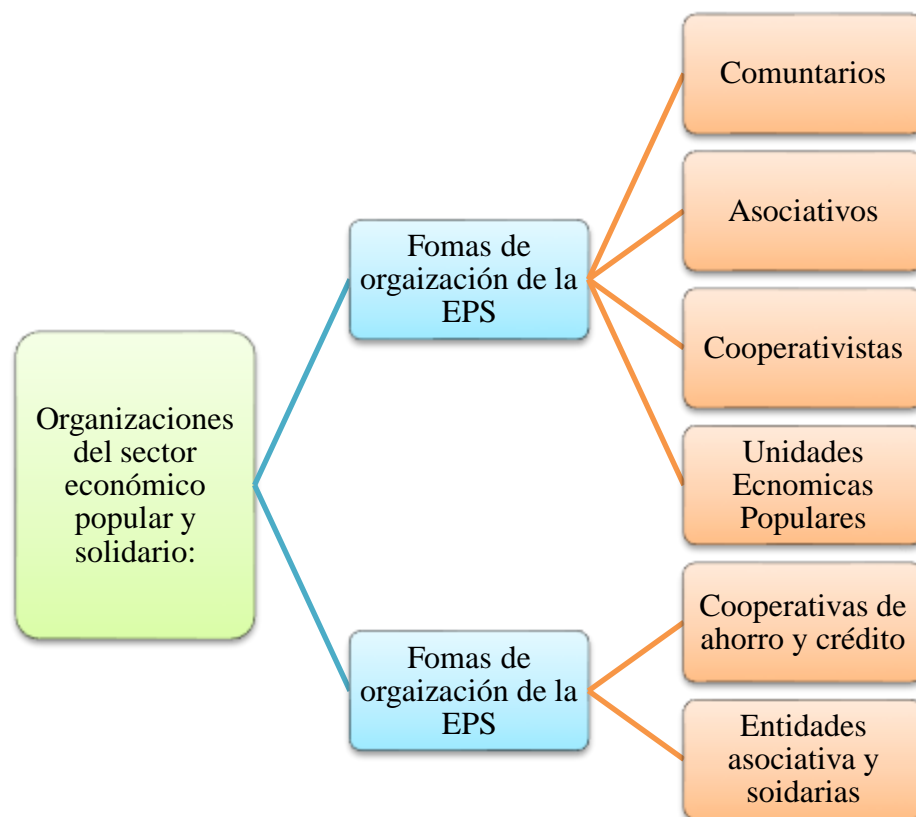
Organizaciones del sector económico popular y solidario:

Fomas de orgaización de la EPS

Comuntarios

Asociativos

Cooperativistas

Unidades Ecnomicas Populares

Fomas de orgaización de la EPS

Cooperativas de ahorro y crédito

Entidades asociativa y soidarias